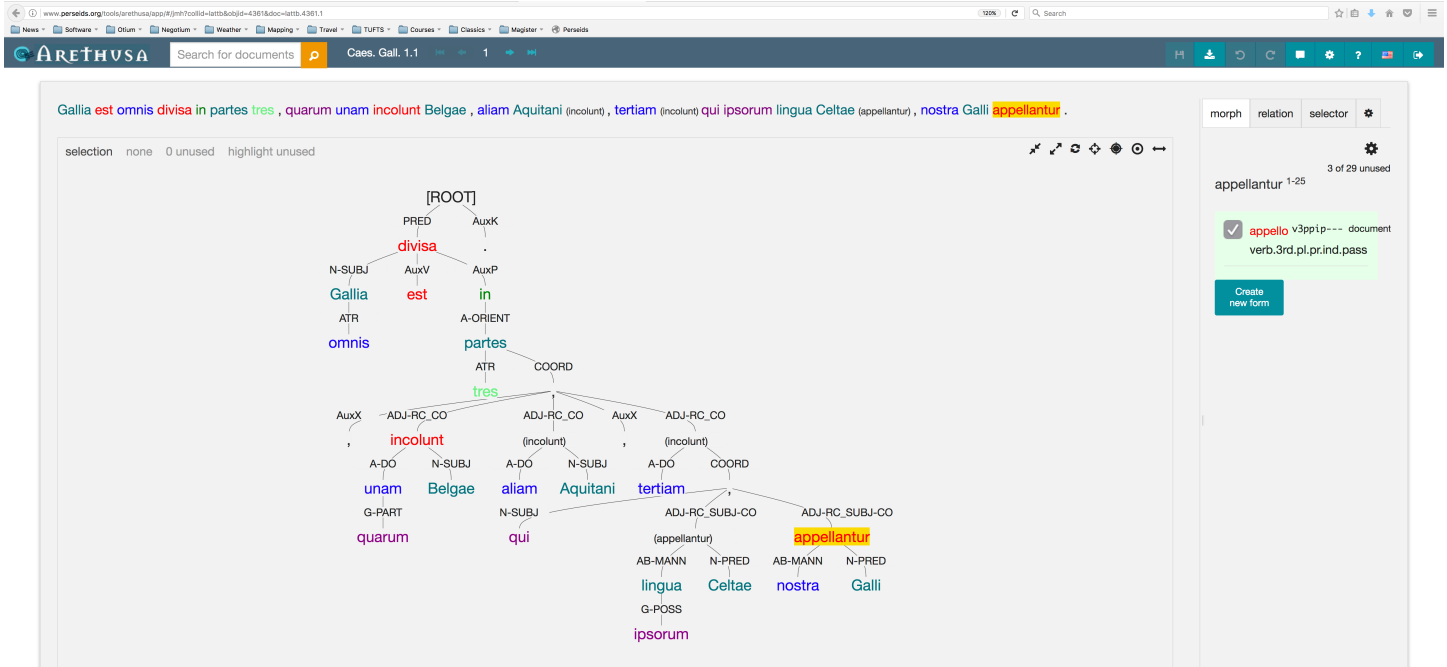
www.perseids.org/tools/arethusa/app/#/jmh?collid=lattb&objid=4361&doc=lattb.4361.1

120%

Search

News Software Otium Negotium Weather Mapping Travel TUFTS Courses Classics Magister Perseids

ARETHUSA

Search for documents

Caes. Gall. 1.1

1

Gallia est omnis divisa in partes tres , quarum unam incolunt Belgae , aliam Aquitani (incolunt) , tertiam (incolunt) qui ipsorum lingua Celtae (appellantur) , nostra Galli appellantur .

selection none 0 unused highlight unused

[ROOT]

PRED AuxK

divisa .

N-SUBJ AuxV AuxP

Gallia est in

ATR A-ORIENT

omnis partes

ATR COORD

tres

AuxX ADJ-RC_CO ADJ-RC_CO AuxX ADJ-RC_CO

, incolunt (incolunt) , (incolunt)

A-DO N-SUBJ A-DO N-SUBJ A-DO COORD

unam Belgae aliam Aquitani tertiam ,

G-PART N-SUBJ ADJ-RC_SUBJ-CO ADJ-RC_SUBJ-CO

quarum qui (appellantur) appellantur

AB-MANN N-PRED AB-MANN N-PRED

lingua Celtae nostra Galli

G-POSS

ipsorum

morph relation selector

3 of 29 unused

appellantur $^{1-25}$

appello v3ppip--- document

verb.3rd.pl.pr.ind.pass

Create new form